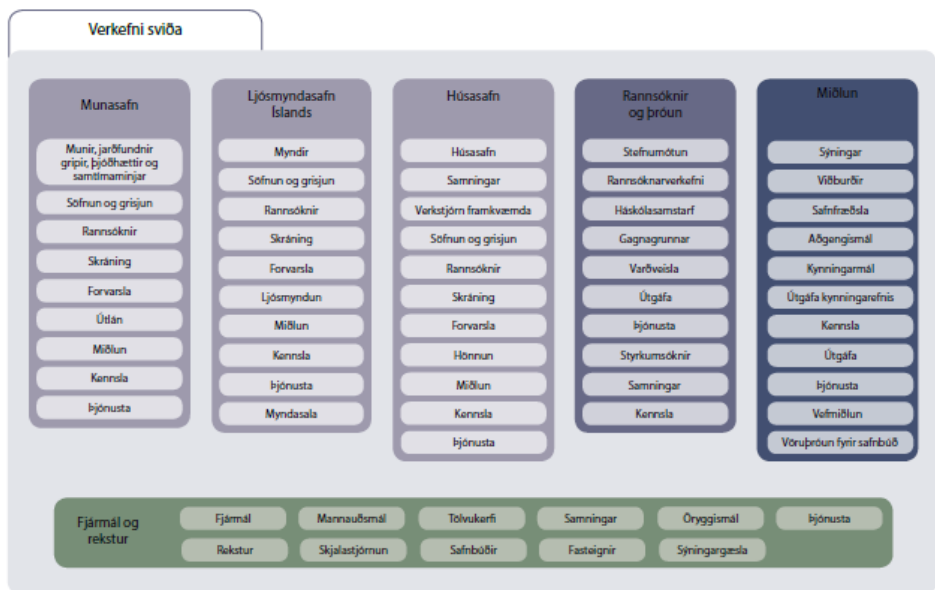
Verkefni sviða

Munasafn

Munir, jarðfundnir gripir, þjóðhættir og samtímaminjar

Söfnun og grisjun

Rannsóknir

Skráning

Forvarsla

Útlán

Miðlun

Kennsla

Þjónusta

Ljósmyndasafn Íslands

Myndir

Söfnun og grisjun

Rannsóknir

Skráning

Forvarsla

Ljósmyndun

Miðlun

Kennsla

Þjónusta

Myndasala

Húsasafn

Húsasafn

Samningar

Verkstjórn framkvæmda

Söfnun og grisjun

Rannsóknir

Skráning

Forvarsla

Hönnun

Miðlun

Kennsla

Þjónusta

Rannsóknir og þróun

Stefnumótun

Rannsóknarverkefni

Háskólasamstarf

Gagnagrunnar

Varðveisla

Útgáfa

Þjónusta

Styrkumsóknir

Samningar

Kennsla

Miðlun

Sýningar

Viðburðir

Safnfræðsla

Aðgengismál

Kynningarmál

Útgáfa kynningarefnis

Kennsla

Útgáfa

Þjónusta

Vefmiðlun

Vöruþróun fyrir safnbúð

Fjármál og rekstur

Fjármál

Mannauðsmál

Tölvukerfi

Samningar

Öryggismál

Þjónusta

Rekstur

Skjalastjórnun

Safnbúðir

Fasteignir

Sýningargæsla